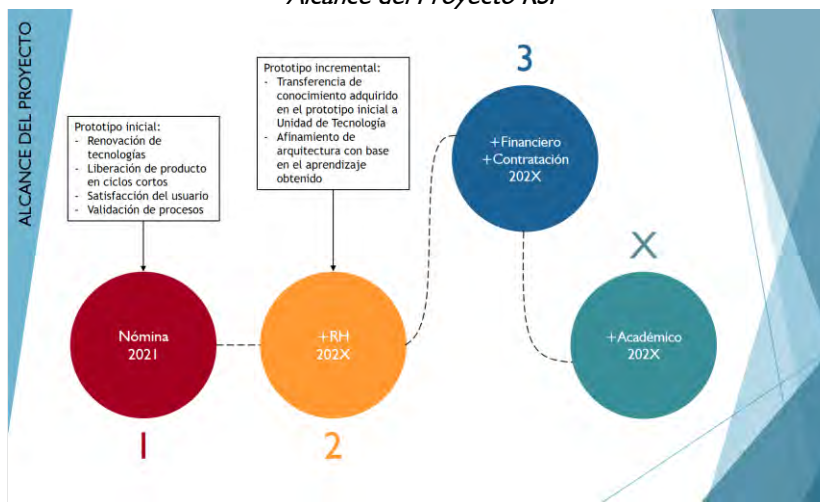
Alcance del Proyecto RSP

ALCANCE DEL PROYECTO

Prototipo inicial:
- Renovación de tecnologías
- Liberación de producto en ciclos cortos
- Satisfacción del usuario
- Validación de procesos

Prototipo incremental:
- Transferencia de conocimiento adquirido en el prototipo inicial a Unidad de Tecnología
- Afinamiento de arquitectura con base en el aprendizaje obtenido

3

+Financiero
+Contratación
202X

X

Nómina
2021

+RH
202X

+Académico
202X

1

2